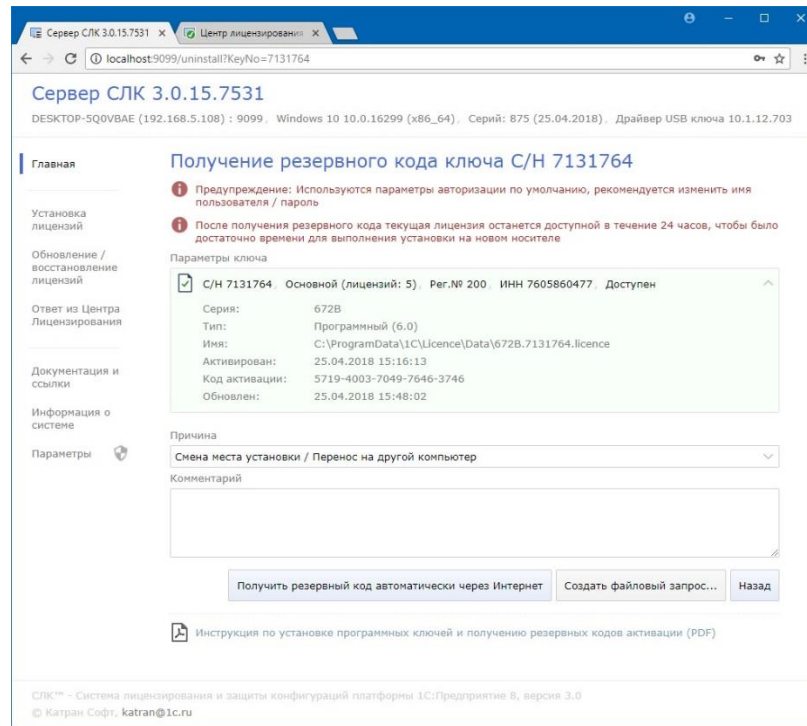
Сервер СЛК 3.0.15.7531 ×
Центр лицензирования ×

localhost:9099/uninstall?KeyNo=7131764

Сервер СЛК 3.0.15.7531

DESKTOP-5Q0VBAE (192.168.5.108) : 9099, Windows 10 10.0.16299 (x86_64), Серий: 875 (25.04.2018), Драйвер USB ключа 10.1.12.703

Главная

Установка лицензий

Обновление / восстановление лицензий

Ответ из Центра Лицензирования

Документация и ссылки

Информация о системе

Параметры

Получение резервного кода ключа С/Н 7131764

Предупреждение: Используются параметры авторизации по умолчанию, рекомендуется изменить имя пользователя / пароль

После получения резервного кода текущая лицензия останется доступной в течение 24 часов, чтобы было достаточно времени для выполнения установки на новом носителе

Параметры ключа

С/Н 7131764, Основной (лицензий: 5), Рег.№ 200, ИНН 7605860477, Доступен

| | |
|---|---|
| Серия: | 672B |
| Тип: | Программный (6.0) |
| Имя: | C:\ProgramData\1C\Licence\Data\672B.7131764.licence |
| Активирован: | 25.04.2018 15:16:13 |
| Код активации: | 5719-4003-7049-7646-3746 |
| Обновлен: | 25.04.2018 15:48:02 |

Причина

Смена места установки / Перенос на другой компьютер

Комментарий

Получить резервный код автоматически через Интернет
Создать файловый запрос...
Назад

Инструкция по установке программных ключей и получению резервных кодов активации (PDF)

СЛК™ - Система лицензирования и защиты конфигураций платформы 1С:Предприятие 8, версия 3.0
© Катран Софт, katran@1c.ru